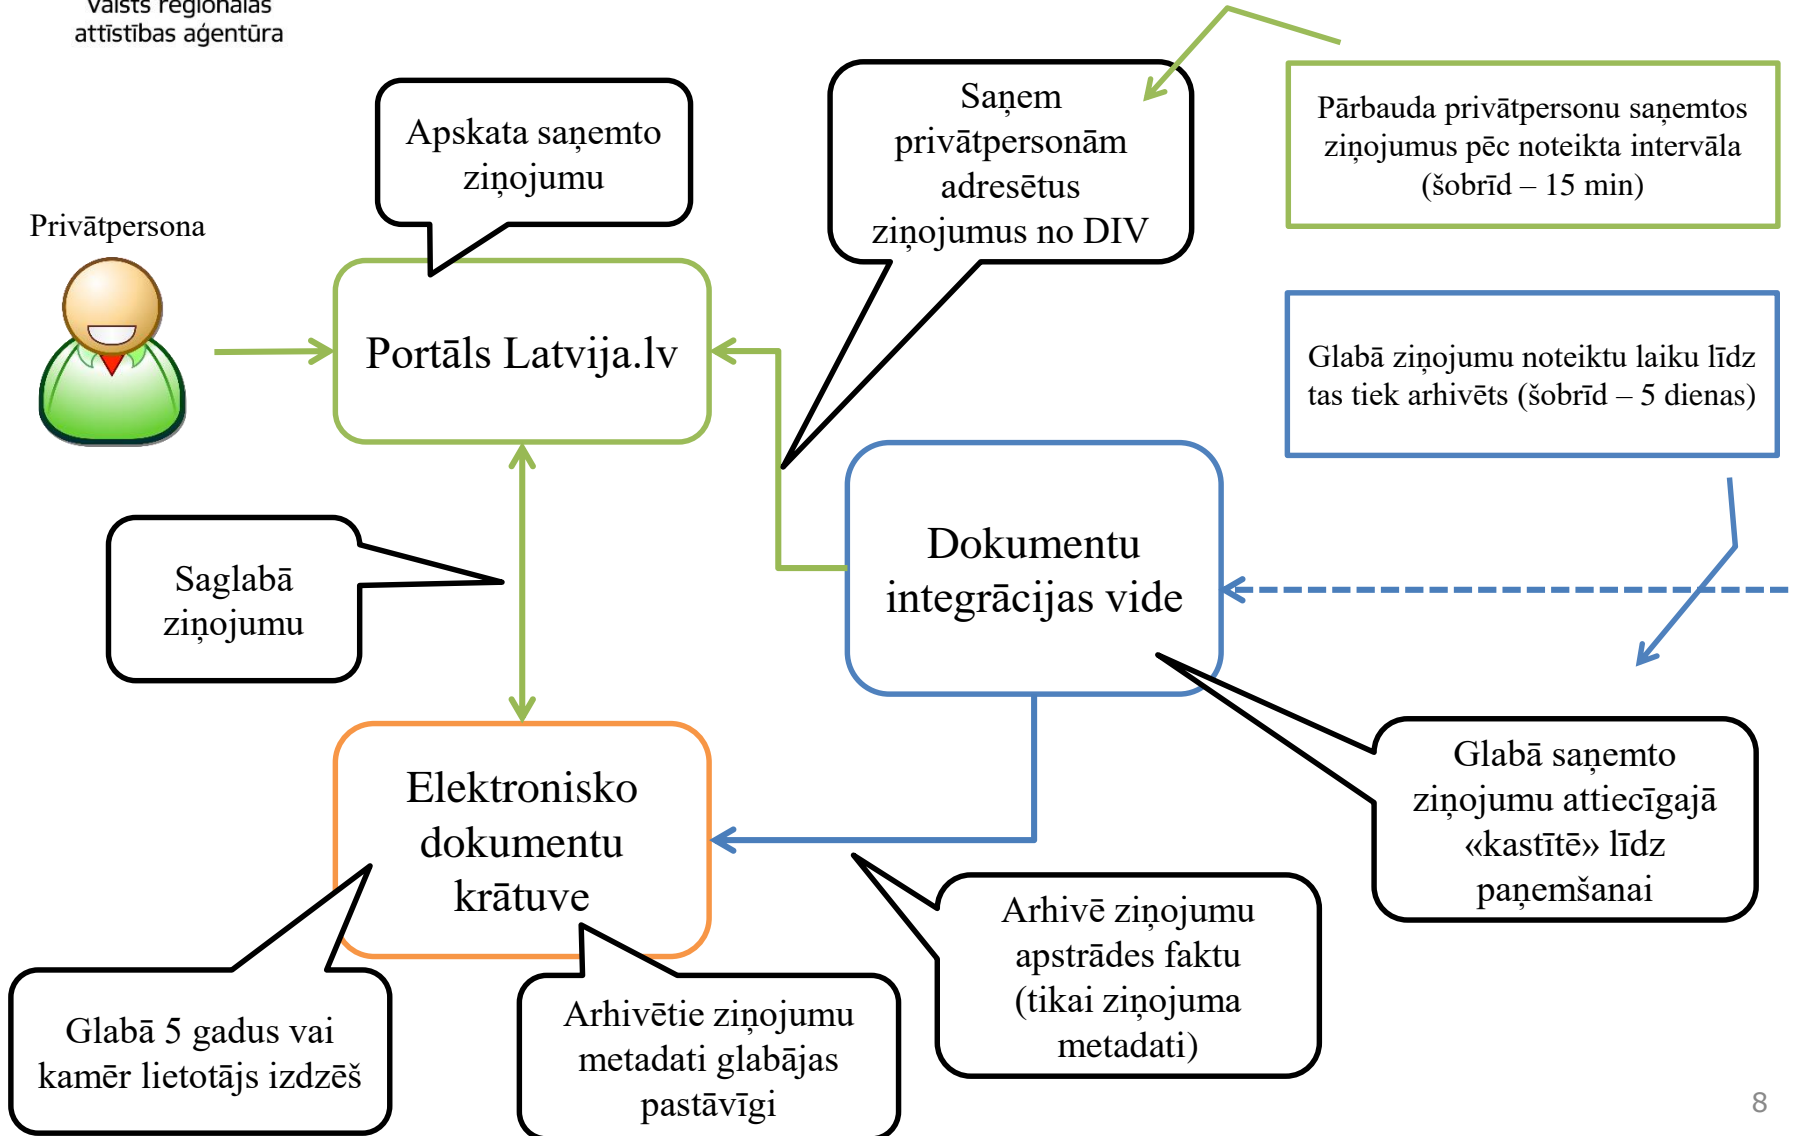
Valsts reģionālās attīstības aģentūra

Apskata saņemto ziņojumu

Saņem privātpersonām adresētus ziņojumus no DIV

Pārbauda privātpersonu saņemtos ziņojumus pēc noteikta intervāla (šobrīd – 15 min)

Privātpersona

Portāls Latvija.lv

Glabā ziņojumu noteiktu laiku līdz tas tiek arhivēts (šobrīd – 5 dienas)

Saglabā ziņojumu

Dokumentu integrācijas vide

Elektronisko dokumentu krātuve

Glabā saņemto ziņojumu attiecīgajā «kastītē» līdz paņemšanai

Arhivē ziņojumu apstrādes faktu (tikai ziņojuma metadati)

Glabā 5 gadus vai kamēr lietotājs izdzēš

Arhivētie ziņojumu metadati glabājas pastāvīgi

8